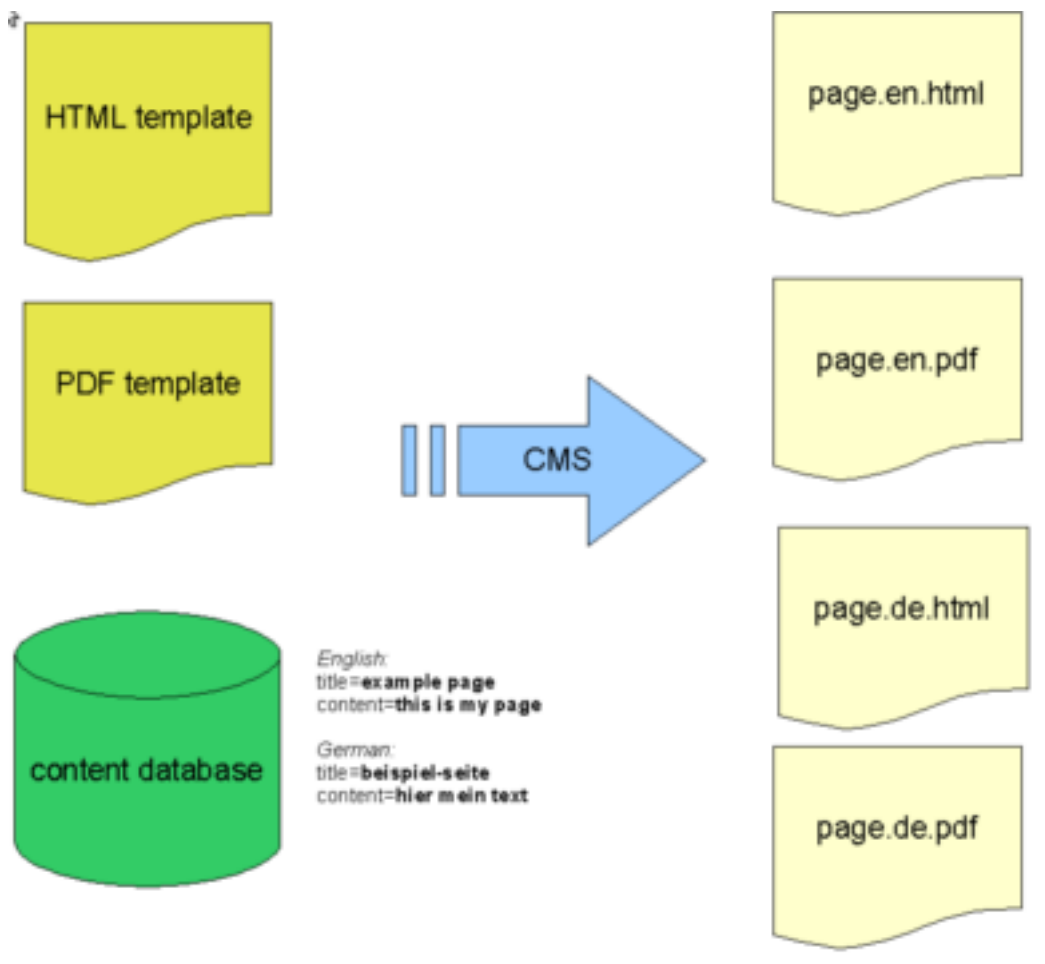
HTML template

PDF template

CMS

content database

English:
title=example page
content=this is my page

German:
title=beispiel-seite
content=hier mein text

page.en.html

page.en.pdf

page.de.html

page.de.pdf